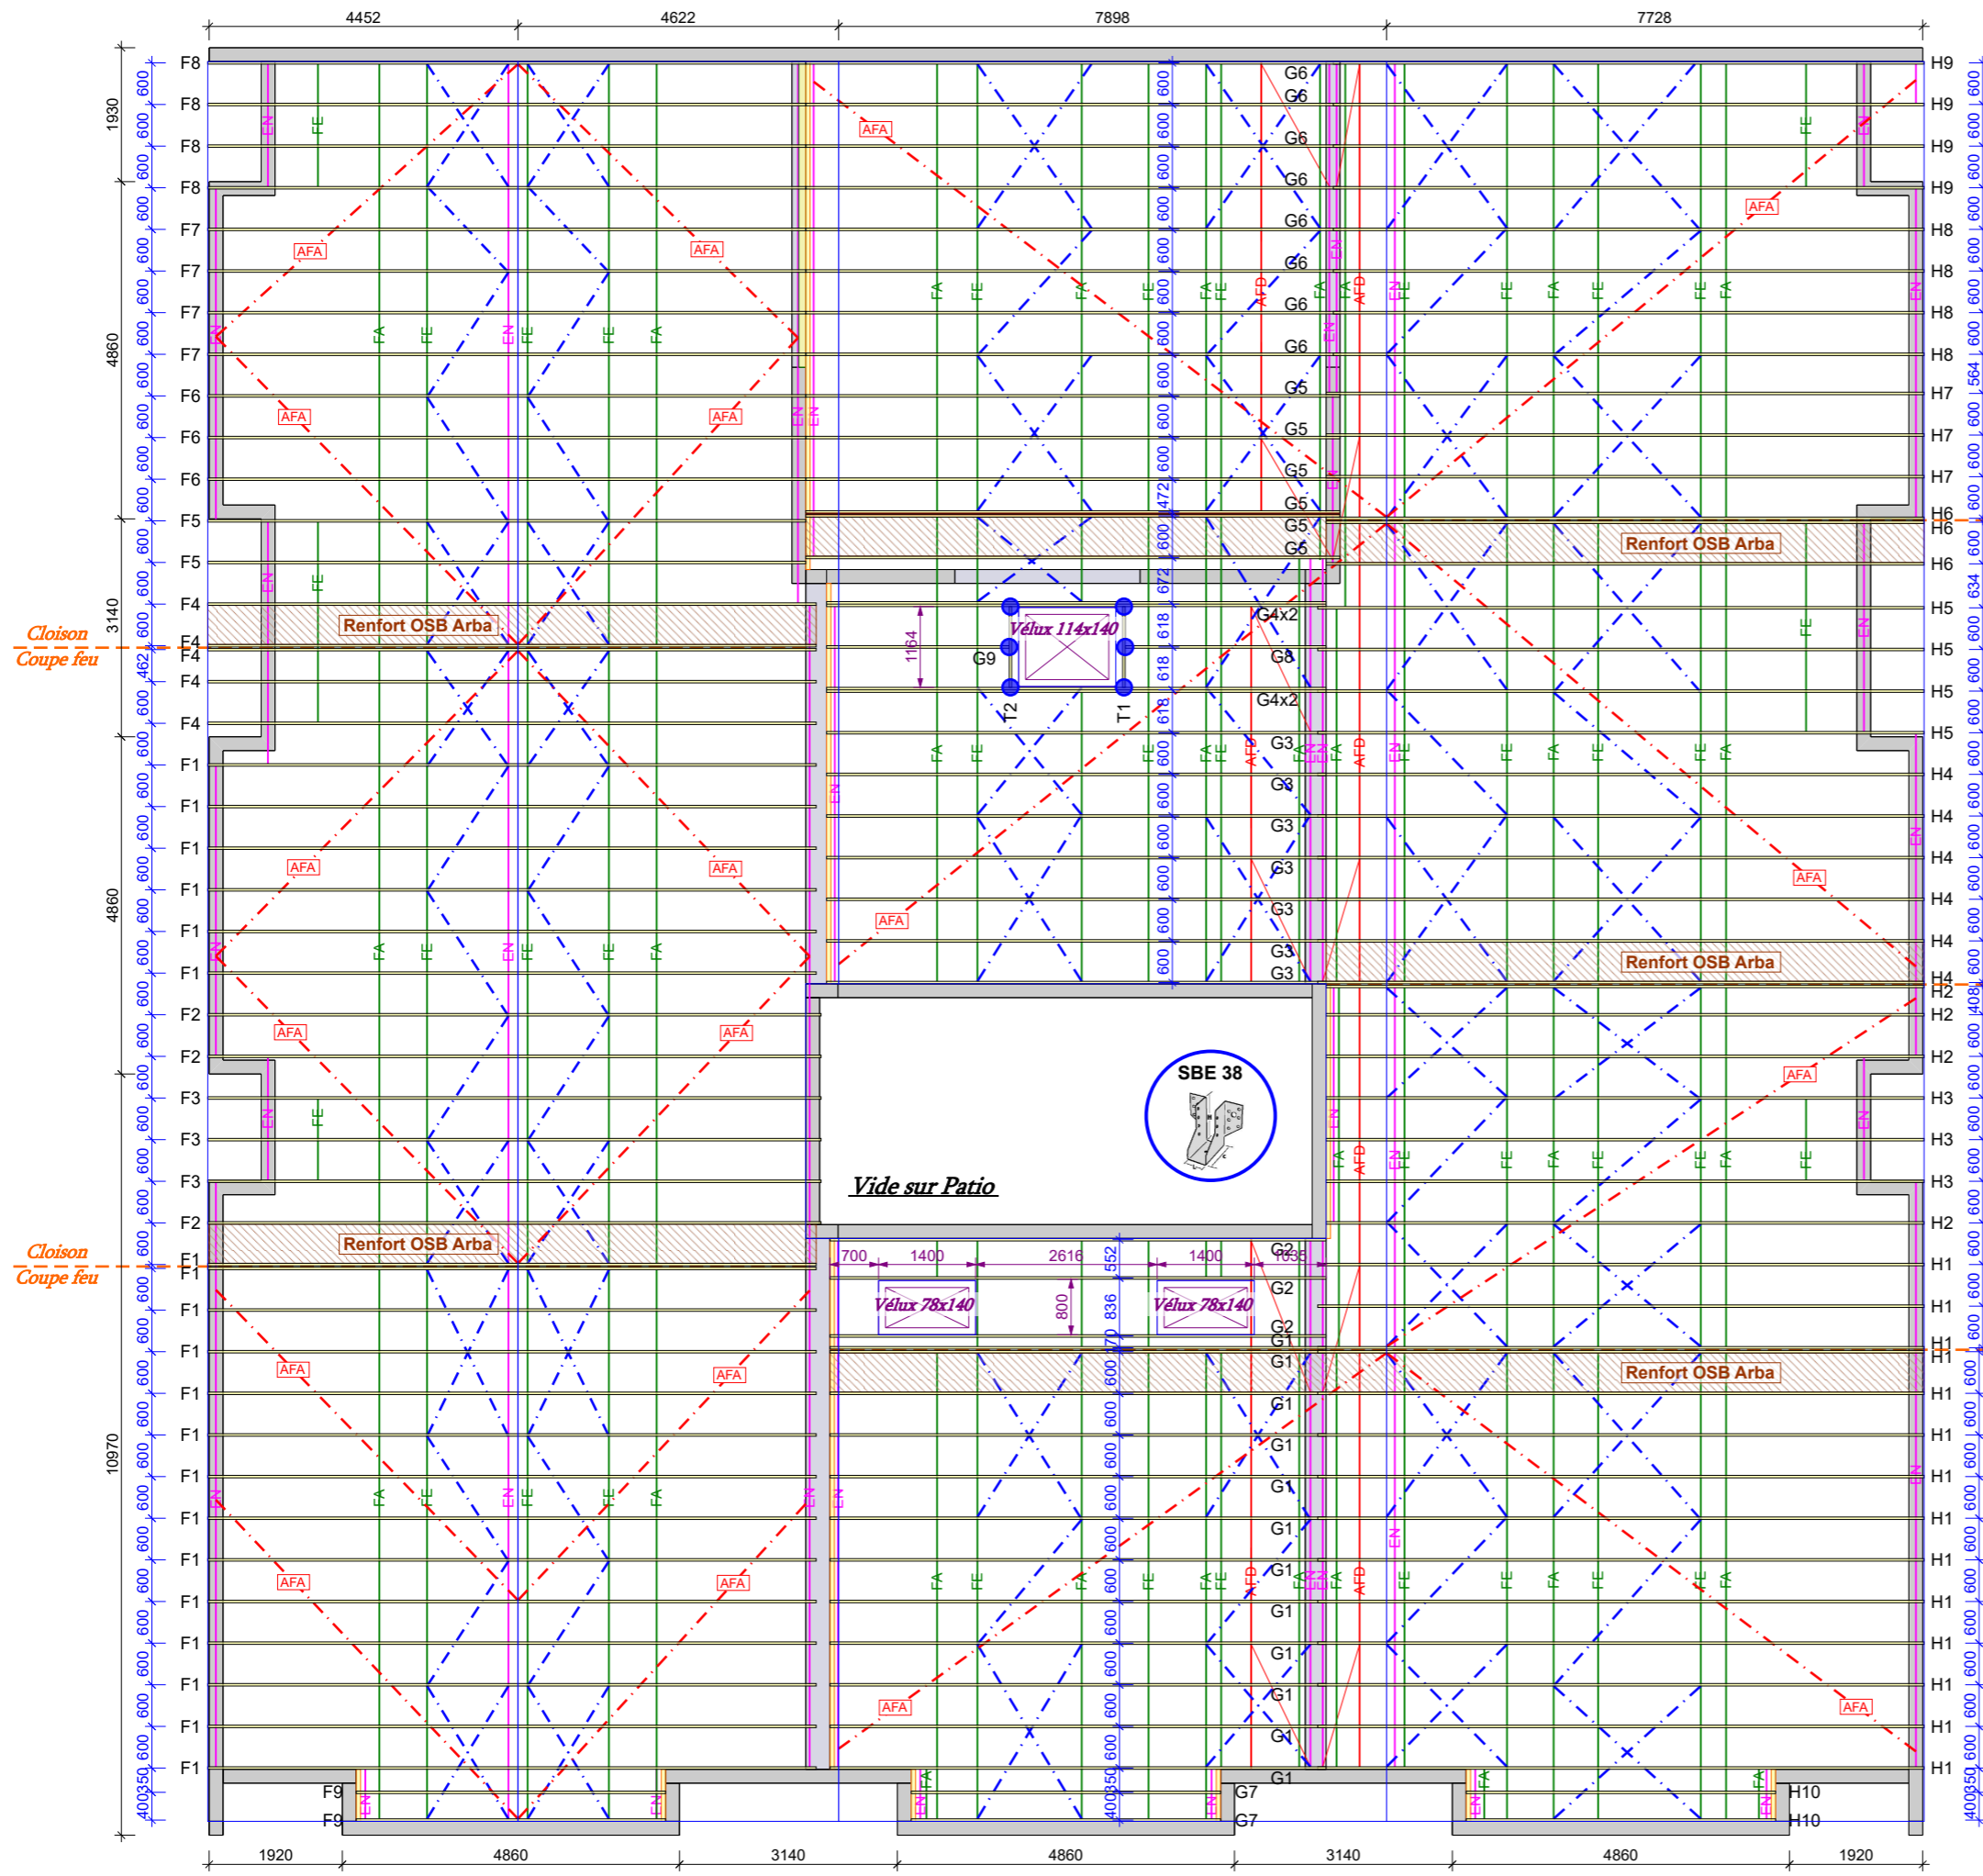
4452 4622 7898 7728

1930
4860
3140
4860
10970

F8
F8
F8
F8
F7
F7
F7
F7
F6
F6
F6
F5
F5
F4
F4
F4
F4
F1
F1
F1
F1
F1
F1
F2
F2
F3
F3
F3
F2
F1
F1
F1
F1
F1
F1
F1
F1
F1
F1
F1
F1
F1
F9
F9

Cloison
Coupe feu
Cloison
Coupe feu

Renfort OSB Arba
Renfort OSB Arba
Renfort OSB Arba
Renfort OSB Arba
Renfort OSB Arba

AFA
AFD
FA
FE
EN

G6
G6
G6
G6
G6
G6
G6
G6
G5
G5
G5
G5
G5
G6
G4x2
G8
G4x2
G3
G3
G3
G3
G3
G3
G3
G2
G2
G2
G1
G1
G1
G1
G1
G1
G1
G1
G1
G1
G1
G1
G7
G7
G9

H9
H9
H9
H9
H8
H8
H8
H8
H7
H7
H7
H6
H6
H6
H5
H5
H5
H5
H4
H4
H4
H4
H4
H4
H2
H2
H2
H3
H3
H3
H2
H1
H1
H1
H1
H1
H1
H1
H1
H1
H1
H1
H1
H1
H1
H10
H10

Vélux 114x140
1164
T2
T1

SBE 38

Vide sur Patio

700 1400 2616 1400 1035
552
836
800
Vélux 78x140
Vélux 78x140

600 472 672 618 618 618 564 634 400 350

1920 4860 3140 4860 3140 4860 1920